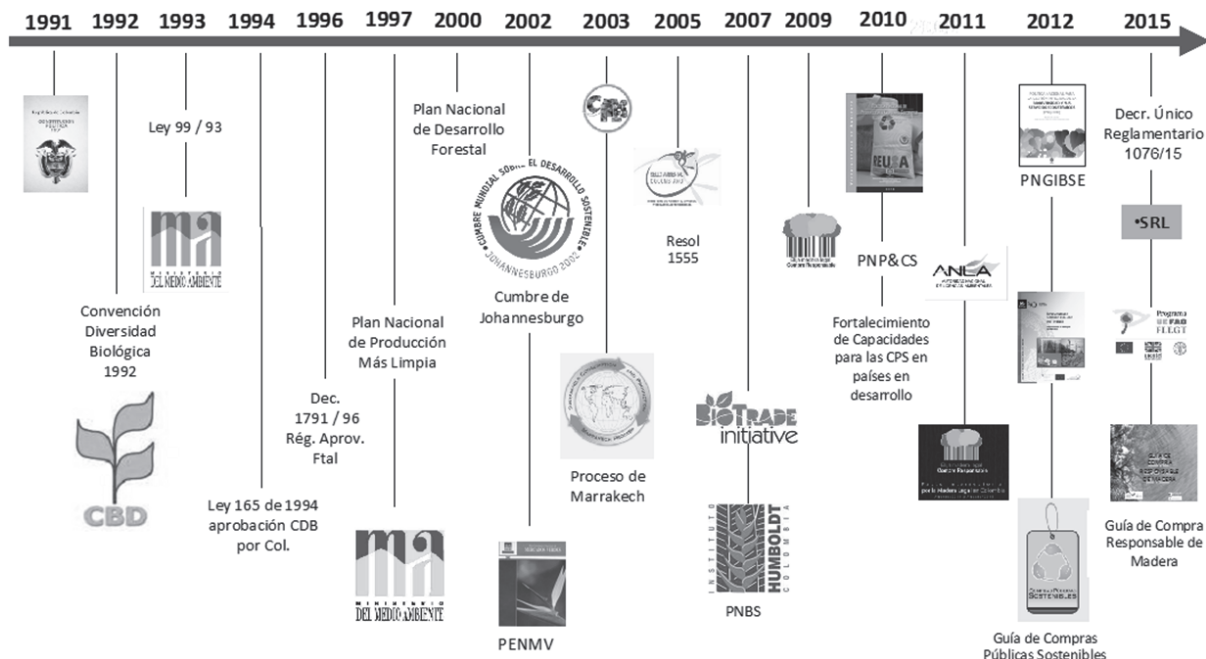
1991 1992 1993 1994 1996 1997 2000 2002 2003 2005 2007 2009 2010 2011 2012 2015

Ley 99 / 93

MINISTERIO DEL MEDIO AMBIENTE

Convención Diversidad Biológica 1992

CBD

Ley 165 de 1994 aprobación CDB por Col.

Dec. 1791 / 96 Rég. Aprov. Ftal

Plan Nacional de Producción Más Limpia

MINISTERIO DEL MEDIO AMBIENTE

Plan Nacional de Desarrollo Forestal

CUMBRE MUNDIAL SOBRE EL DESARROLLO SOSTENIBLE JOHANNESBURGO 2002

Cumbre de Johannesburgo

PENMV

Proceso de Marrakech

Resol 1555

BIOTRADE initiative

INSTITUTO HUMBOLDT COLOMBIA

PNBS

REUSA

PNP&CS

Fortalecimiento de Capacidades para las CPS en países en desarrollo

ANLA

PNGIBSE

Guía de Compras Públicas Sostenibles

Decr. Único Reglamentario 1076/15

•SRL

Programa UE FAO FLEGT

Guía de Compra Responsable de Madera